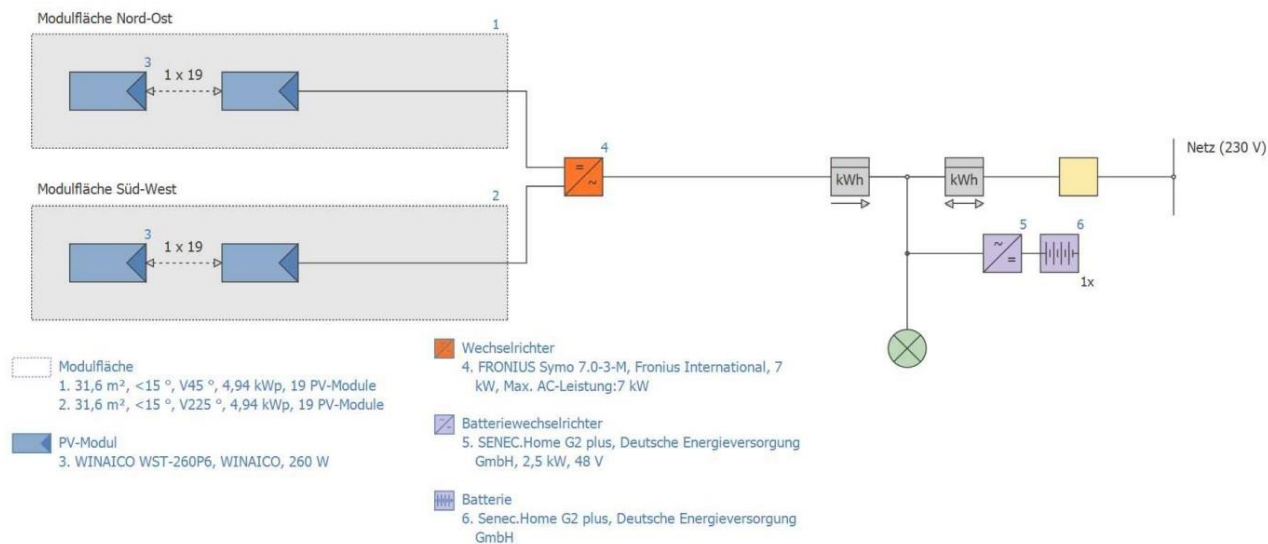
Modulfläche Nord-Ost

1

3

1 x 19

4

Netz (230 V)

kWh

kWh

Modulfläche Süd-West

2

3

1 x 19

5

6

1x

Modulfläche
1. 31,6 m², <15 °, V45 °, 4,94 kWp, 19 PV-Module
2. 31,6 m², <15 °, V225 °, 4,94 kWp, 19 PV-Module

PV-Modul
3. WINAICO WST-260P6, WINAICO, 260 W

Wechselrichter
4. FRONIUS Symo 7.0-3-M, Fronius International, 7 kW, Max. AC-Leistung:7 kW

Batteriewechselrichter
5. SENEC.Home G2 plus, Deutsche Energieversorgung GmbH, 2,5 kW, 48 V

Batterie
6. Senec.Home G2 plus, Deutsche Energieversorgung GmbH